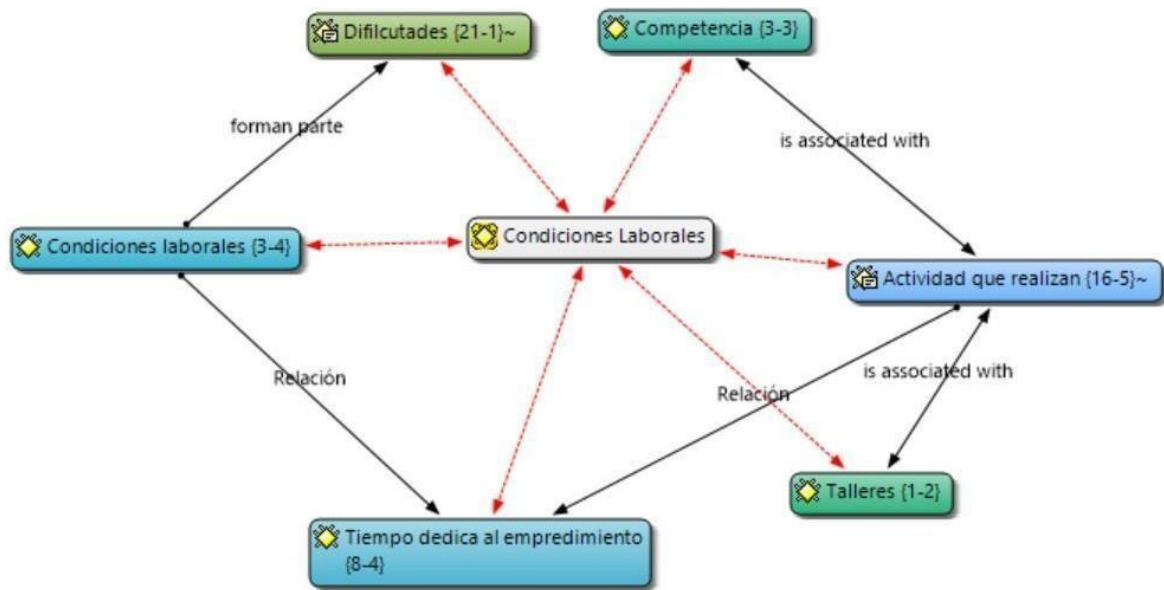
Difilcutades {21-1}~

Competencia {3-3}

forman parte

is associated with

Condiciones laborales {3-4}

Condiciones Laborales

Actividad que realizan {16-5}~

Relación

is associated with

Relación

Talleres {1-2}

Tiempo dedica al empredimiento {8-4}